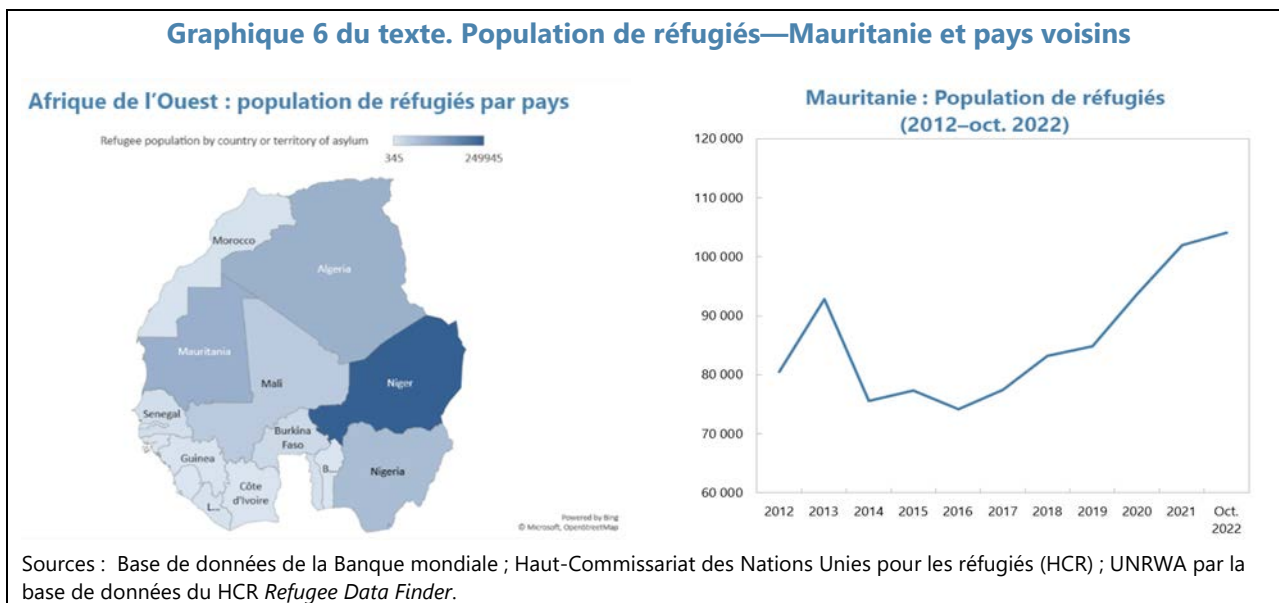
Graphique 6 du texte. Population de réfugiés—Mauritanie et pays voisins

Afrique de l'Ouest : population de réfugiés par pays

Refugee population by country or territory of asylum

345 249945

Morocco

Algeria

Mauritania

Mali

Niger

Senegal

Burkina Faso

Guinea

B...

Nigeria

Côte d'Ivoire

L...

Powered by Bing
© Microsoft, OpenStreetMap

Mauritanie : Population de réfugiés (2012–oct. 2022)

120 000
110 000
100 000
90 000
80 000
70 000
60 000

2012 2013 2014 2015 2016 2017 2018 2019 2020 2021 Oct. 2022

Sources : Base de données de la Banque mondiale ; Haut-Commissariat des Nations Unies pour les réfugiés (HCR) ; UNRWA par la base de données du HCR *Refugee Data Finder*.